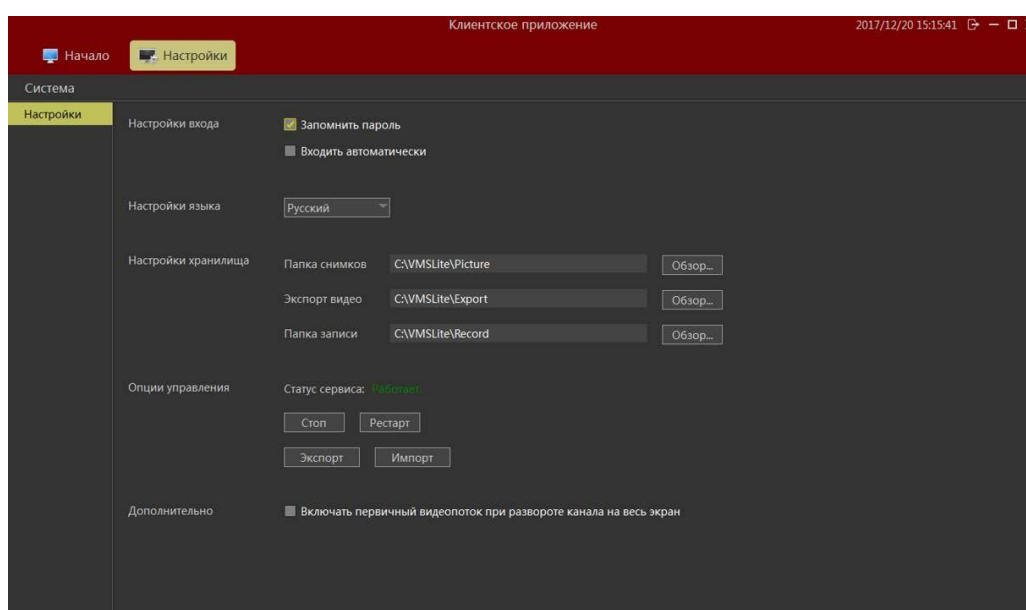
Клиентское приложение

2017/12/20 15:15:41

Начало

Настройки

Система

Настройки

Настройки входа

Запомнить пароль

Входить автоматически

Настройки языка

Русский

Настройки хранилища

Папка снимков C:\VMSLite\Picture Обзор...

Экспорт видео C:\VMSLite\Export Обзор...

Папка записи C:\VMSLite\Record Обзор...

Опции управления

Статус сервиса: Работает

Стоп

Рестарт

Экспорт

Импорт

Дополнительно

Включать первичный видеопоток при развороте канала на весь экран